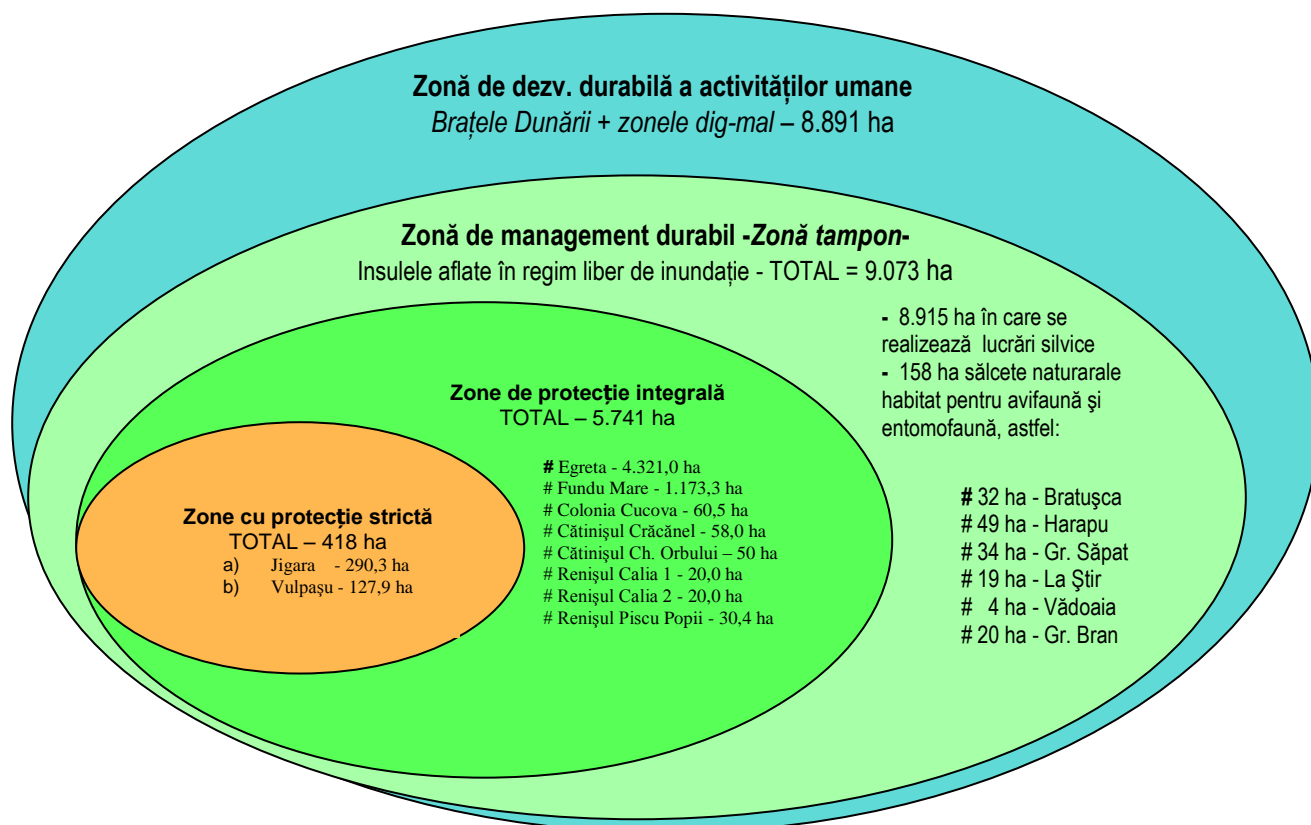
**Zonă de dezv. durabilă a activităților umane**
*Brațele Dunării + zonele dig-mal* – 8.891 ha

**Zonă de management durabil -*Zonă tampon*-**
Insulele aflate în regim liber de inundație - TOTAL = 9.073 ha

- 8.915 ha în care se realizează lucrări silvice
- 158 ha sălcete naturarale habitat pentru avifaună şi entomofaună, astfel:

# 32 ha - Bratuşca
# 49 ha - Harapu
# 34 ha - Gr. Săpat
# 19 ha - La Ştir
# 4 ha - Vădoaia
# 20 ha - Gr. Bran

**Zone de protecție integrală**
TOTAL – 5.741 ha

# Egreta - 4.321,0 ha
# Fundu Mare - 1.173,3 ha
# Colonia Cucova - 60,5 ha
# Cătinişul Crăcănel - 58,0 ha
# Cătinişul Ch. Orbului – 50 ha
# Renişul Calia 1 - 20,0 ha
# Renişul Calia 2 - 20,0 ha
# Renişul Piscu Popii - 30,4 ha

**Zone cu protecție strictă**
TOTAL – 418 ha
a) Jigara - 290,3 ha
b) Vulpaşu - 127,9 ha